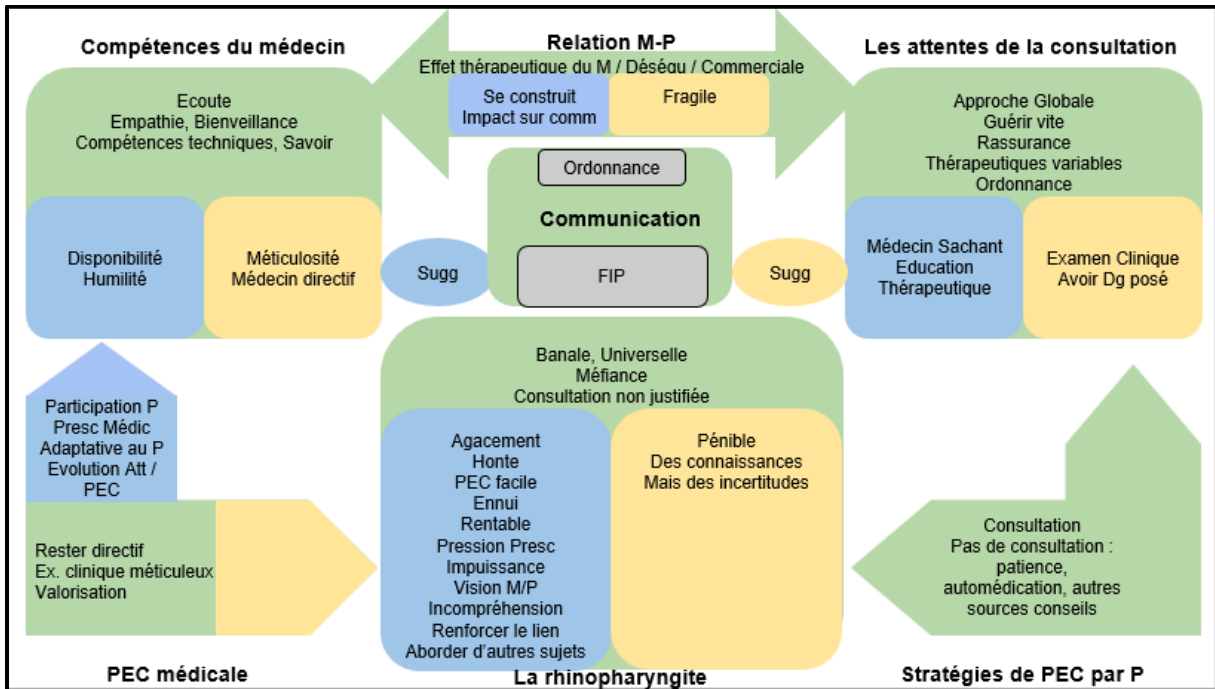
Compétences du médecin

Relation M-P
Effet thérapeutique du M / Déségu / Commerciale

Les attentes de la consultation

Ecoute
Empathie, Bienveillance
Compétences techniques, Savoir

Se construit
Impact sur comm

Fragile

Approche Globale
Guérir vite
Rassurance
Thérapeutiques variables
Ordonnance

Ordonnance

Communication

Disponibilité
Humilité

Méticulosité
Médecin directif

Sugg

FIP

Sugg

Médecin Sachant
Education
Thérapeutique

Examen Clinique
Avoir Dg posé

Banale, Universelle
Méfiance
Consultation non justifiée

Participation P
Presc Médic
Adaptative au P
Evolution Att / PEC

Agacement
Honte
PEC facile
Ennui
Rentable
Pression Presc
Impuissance
Vision M/P
Incompréhension
Renforcer le lien
Aborder d'autres sujets

Pénible
Des connaissances
Mais des incertitudes

Rester directif
Ex. clinique méticuleux
Valorisation

Consultation
Pas de consultation :
patience,
automédication, autres
sources conseils

PEC médicale

La rhinopharyngite

Stratégies de PEC par P